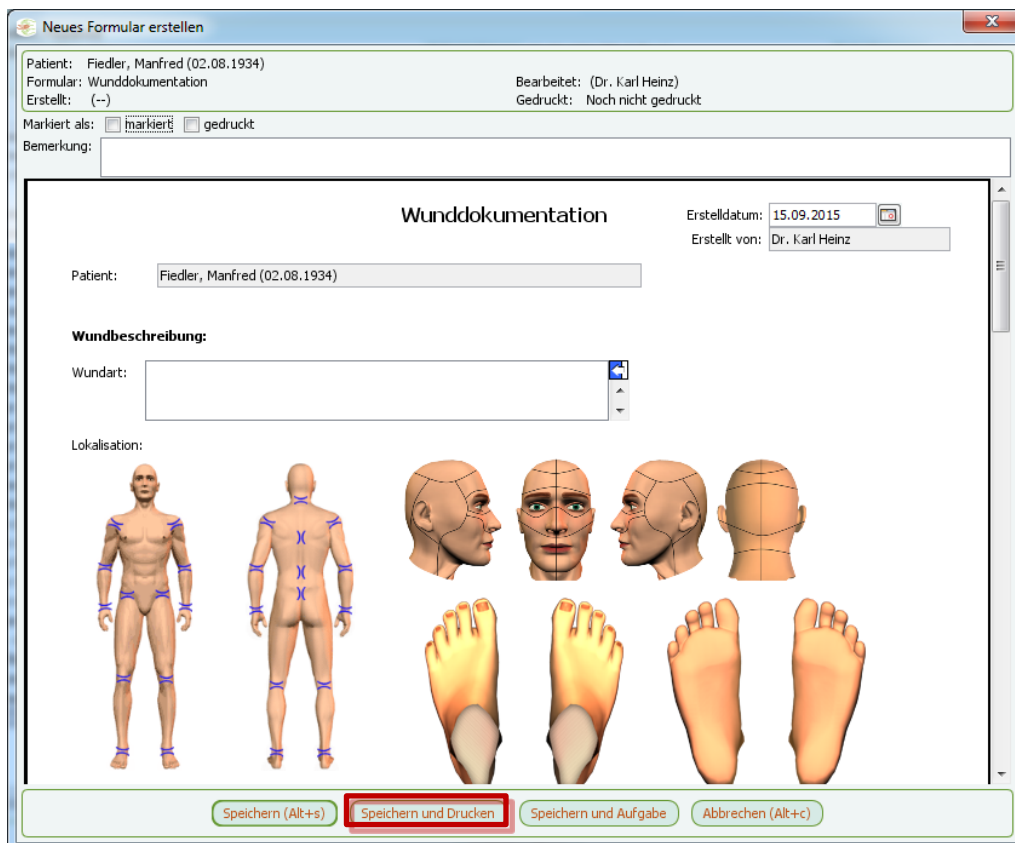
Neues Formular erstellen

Patient: Fiedler, Manfred (02.08.1934)
Formular: Wunddokumentation
Erstellt: (--)
Bearbeitet: (Dr. Karl Heinz)
Gedruckt: Noch nicht gedruckt

Markiert als: markiert gedruckt
Bemerkung:

Wunddokumentation

Erstelldatum: 15.09.2015
Erstellt von: Dr. Karl Heinz

Patient: Fiedler, Manfred (02.08.1934)

Wundbeschreibung:

Wundart:

Lokalisation:

Speichern (Alt+s) Speichern und Drucken Speichern und Aufgabe Abbrechen (Alt+c)